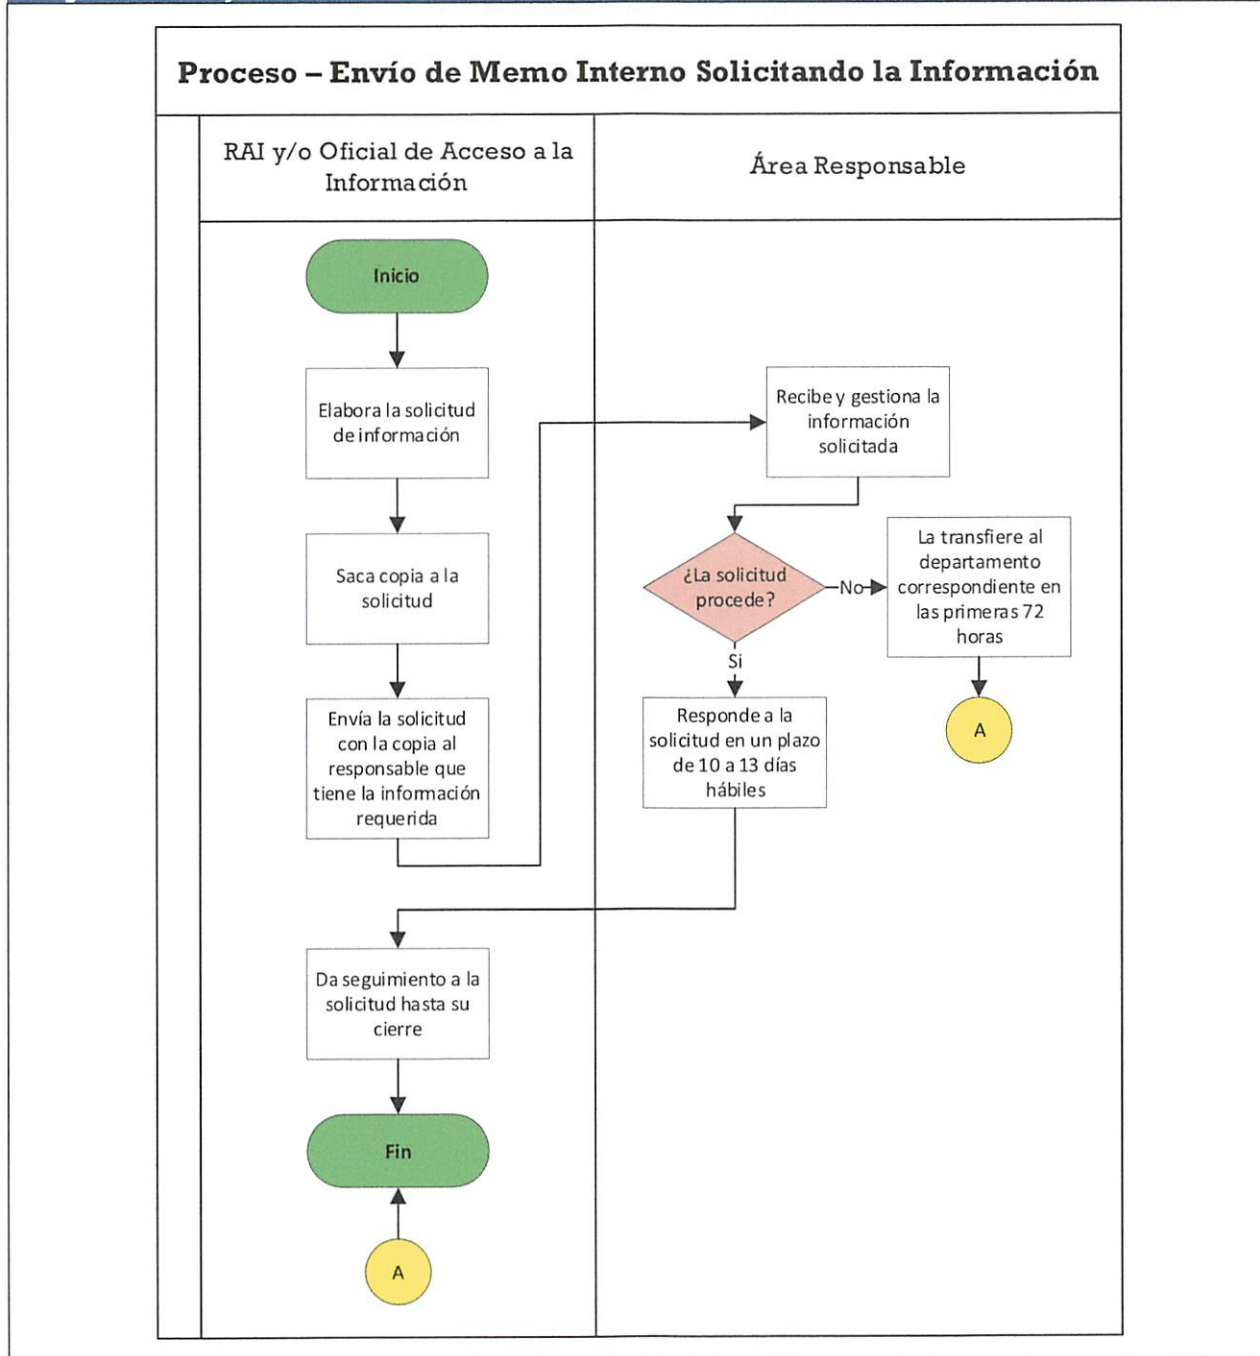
Proceso – Envío de Memo Interno Solicitando la Información

RAI y/o Oficial de Acceso a la Información

Área Responsable

Inicio

Elabora la solicitud de información

Saca copia a la solicitud

Envía la solicitud con la copia al responsable que tiene la información requerida

Recibe y gestiona la información solicitada

¿La solicitud procede?

No

La transfiere al departamento correspondiente en las primeras 72 horas

A

Si

Responde a la solicitud en un plazo de 10 a 13 días hábiles

Da seguimiento a la solicitud hasta su cierre

Fin

A